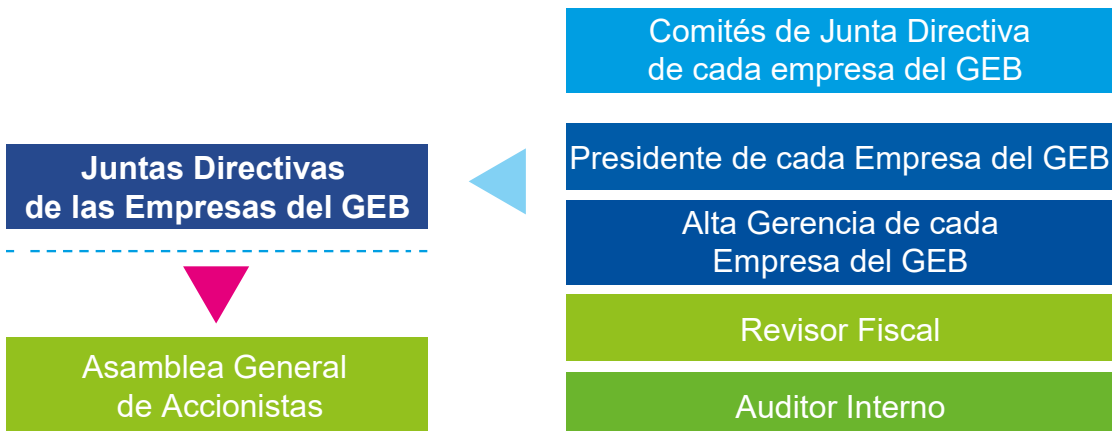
Juntas Directivas de las Empresas del GEB

Asamblea General de Accionistas

Comités de Junta Directiva de cada empresa del GEB

Presidente de cada Empresa del GEB

Alta Gerencia de cada Empresa del GEB

Revisor Fiscal

Auditor Interno